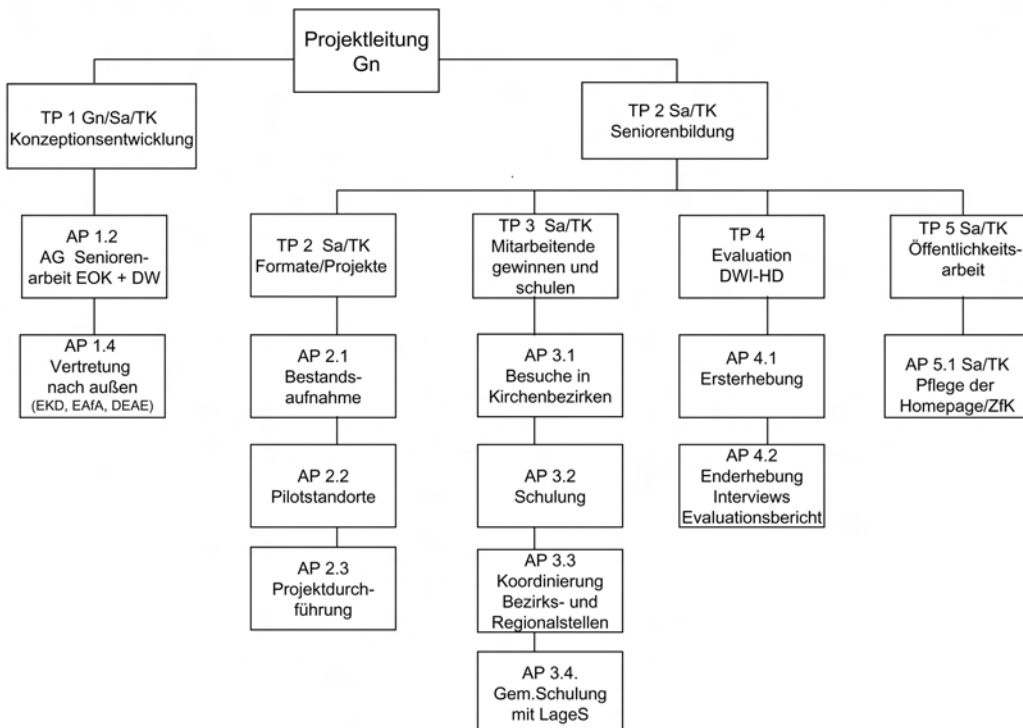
Projektleitung Gn

TP 1 Gn/Sa/TK Konzeptionsentwicklung

AP 1.2 AG Seniorenarbeit EOK + DW

AP 1.4 Vertretung nach außen (EKD, EAfA, DEAE)

TP 2 Sa/TK Seniorenbildung

TP 2 Sa/TK Formate/Projekte

AP 2.1 Bestandsaufnahme

AP 2.2 Pilotstandorte

AP 2.3 Projektdurchführung

TP 3 Sa/TK Mitarbeitende gewinnen und schulen

AP 3.1 Besuche in Kirchenbezirken

AP 3.2 Schulung

AP 3.3 Koordinierung Bezirks- und Regionalstellen

AP 3.4. Gem.Schulung mit LageS

TP 4 Evaluation DWI-HD

AP 4.1 Ersterhebung

AP 4.2 Enderhebung Interviews Evaluationsbericht

TP 5 Sa/TK Öffentlichkeitsarbeit

AP 5.1 Sa/TK Pflege der Homepage/ZfK